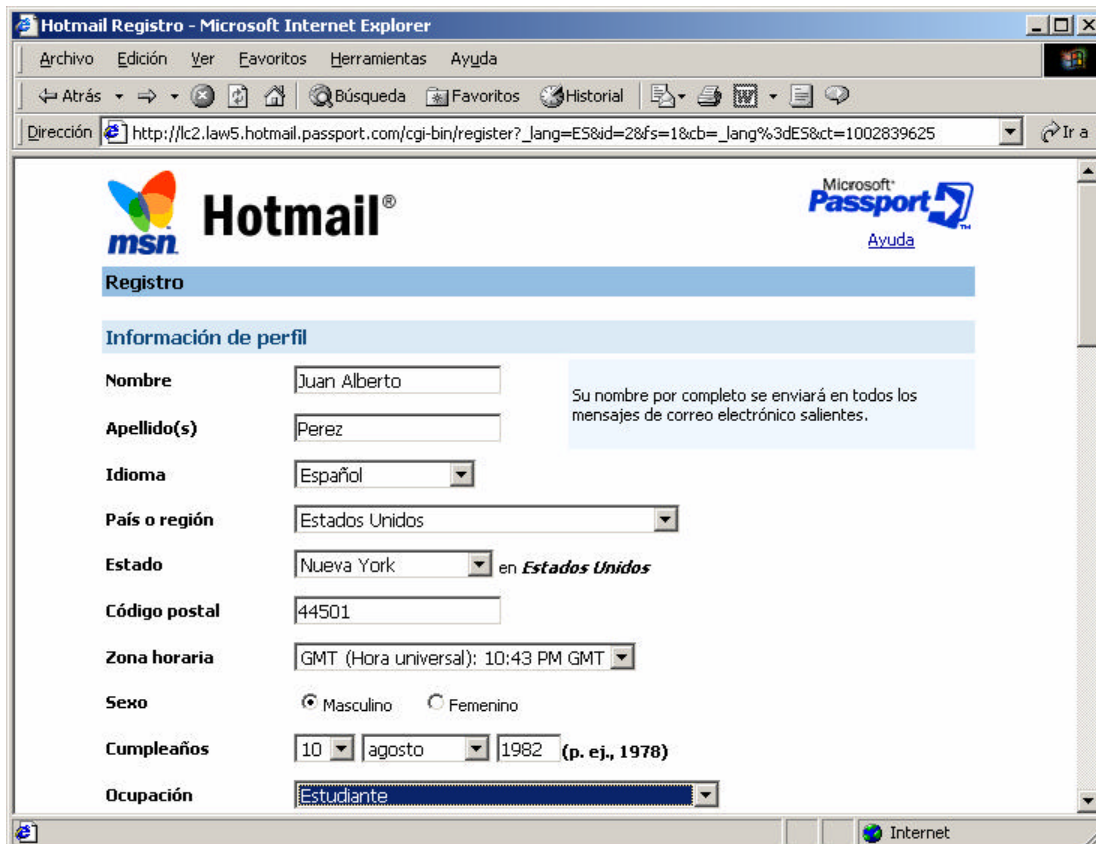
Hotmail Registro - Microsoft Internet Explorer

Archivo Edición Ver Favoritos Herramientas Ayuda

Atrás Búsqueda Favoritos Historial

Dirección http://lc2.law5.hotmail.passport.com/cgi-bin/register?_lang=ES&id=2&fs=1&cb=_lang%3dES&ct=1002839625 Ir a

msn Hotmail®

Microsoft Passport

Ayuda

Registro

Información de perfil

Nombre Juan Alberto

Su nombre por completo se enviará en todos los mensajes de correo electrónico salientes.

Apellido(s) Perez

Idioma Español

País o región Estados Unidos

Estado Nueva York en Estados Unidos

Código postal 44501

Zona horaria GMT (Hora universal): 10:43 PM GMT

Sexo Masculino Femenino

Cumpleaños 10 agosto 1982 (p. ej., 1978)

Ocupación Estudiante

Internet